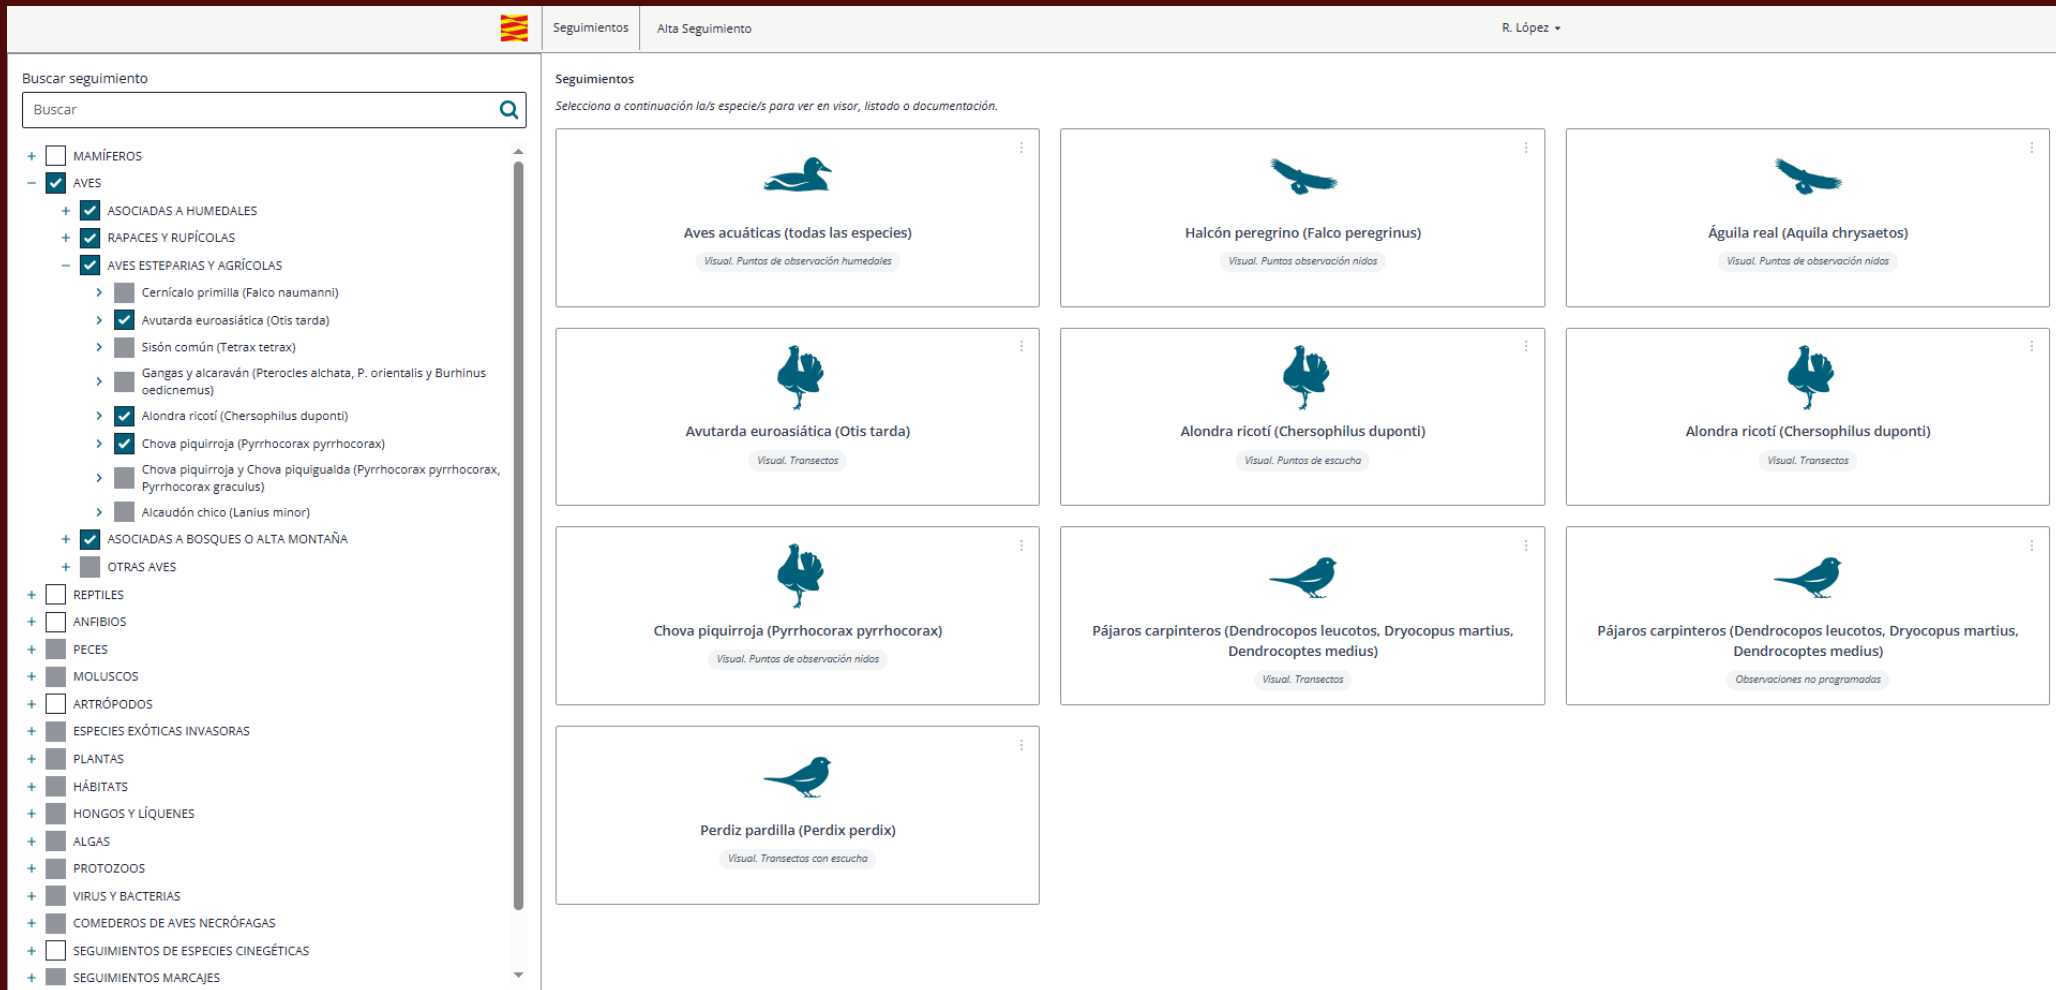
Seguimientos Alta Seguimiento R. López

Buscar seguimiento

Buscar

+ MAMÍFEROS
− AVES
+ ASOCIADAS A HUMEDALES
+ RAPACES Y RUPÍCOLAS
− AVES ESTEPARIAS Y AGRÍCOLAS
Cernícalo primilla (Falco naumanni)
Avutarda euroasiática (Otis tarda)
Sisón común (Tetrax tetrax)
Gangas y alcaraván (Pterocles alchata, P. orientalis y Burhinus oedicnemus)
Alondra ricotí (Chersophilus duponti)
Chova piquirroja (Pyrrhocorax pyrrhocorax)
Chova piquirroja y Chova piquigualda (Pyrrhocorax pyrrhocorax, Pyrrhocorax graculus)
Alcaudón chico (Lanius minor)
+ ASOCIADAS A BOSQUES O ALTA MONTAÑA
+ OTRAS AVES
+ REPTILES
+ ANFIBIOS
+ PECES
+ MOLUSCOS
+ ARTRÓPODOS
+ ESPECIES EXÓTICAS INVASORAS
+ PLANTAS
+ HÁBITATS
+ HONGOS Y LÍQUENES
+ ALGAS
+ PROTOZOOS
+ VIRUS Y BACTERIAS
+ COMEDEROS DE AVES NECRÓFAGAS
+ SEGUIMIENTOS DE ESPECIES CINEGÉTICAS
+ SEGUIMIENTOS MARCAJES

Seguimientos
Selecciona a continuación la/s especie/s para ver en visor, listado o documentación.

Aves acuáticas (todas las especies)
Visual. Puntos de observación humedales

Halcón peregrino (Falco peregrinus)
Visual. Puntos observación nidos

Águila real (Aquila chrysaetos)
Visual. Puntos de observación nidos

Avutarda euroasiática (Otis tarda)
Visual. Transectos

Alondra ricotí (Chersophilus duponti)
Visual. Puntos de escucha

Alondra ricotí (Chersophilus duponti)
Visual. Transectos

Chova piquirroja (Pyrrhocorax pyrrhocorax)
Visual. Puntos de observación nidos

Pájaros carpinteros (Dendrocopos leucotos, Dryocopus martius, Dendrocoptes medius)
Visual. Transectos

Pájaros carpinteros (Dendrocopos leucotos, Dryocopus martius, Dendrocoptes medius)
Observaciones no programadas

Perdiz pardilla (Perdix perdix)
Visual. Transectos con escucha